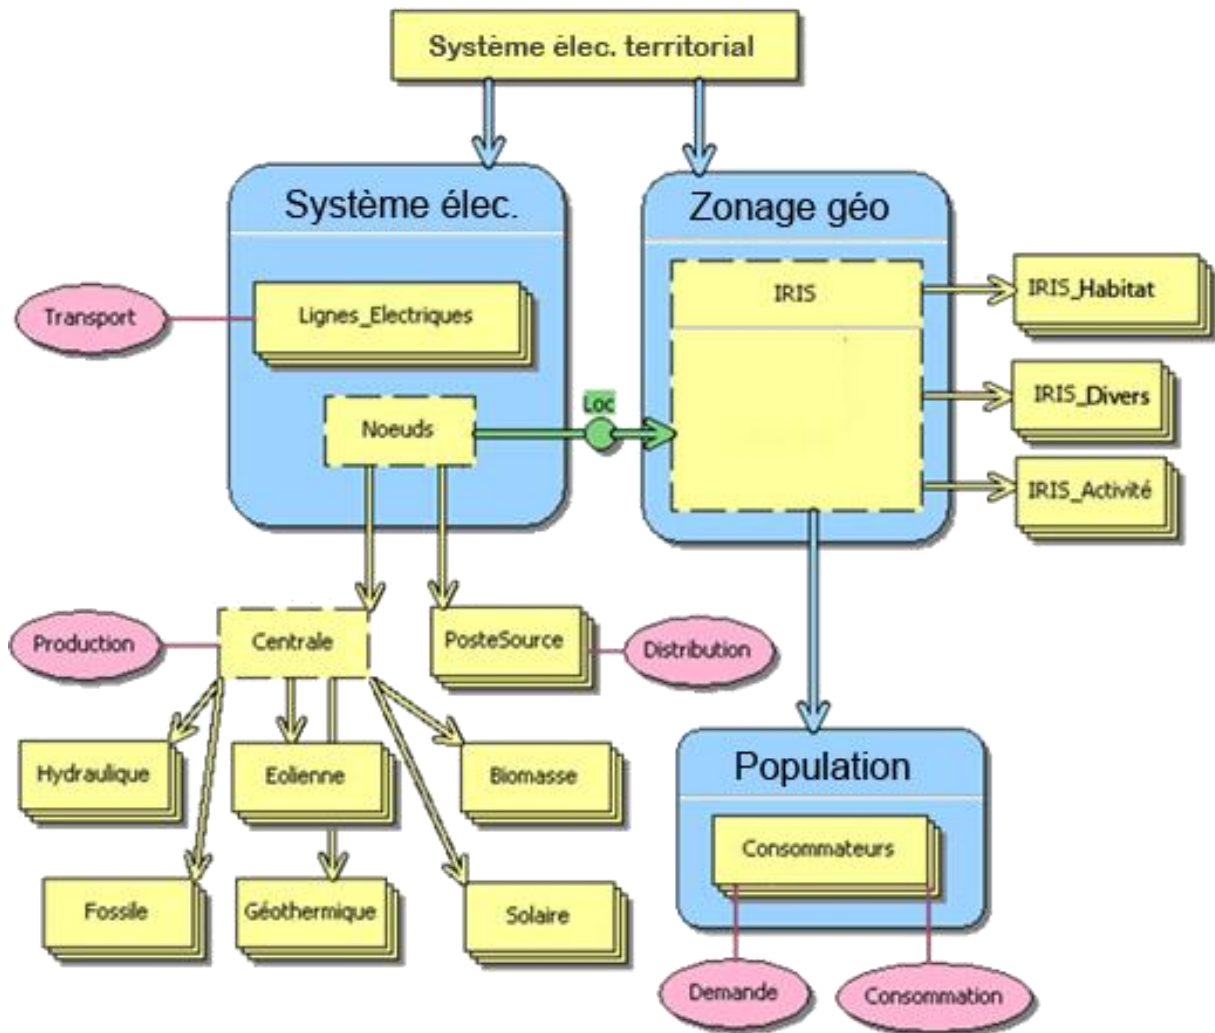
Système élec. territorial

Système élec.

Transport

Lignes_Electriques

Noeuds

Loc

Zonage géo

IRIS

IRIS_Habitat

IRIS_Divers

IRIS_Activité

Production

Centrale

PosteSource

Distribution

Hydraulique

Eolienne

Biomasse

Fossile

Géothermique

Solaire

Population

Consommateurs

Demande

Consommation